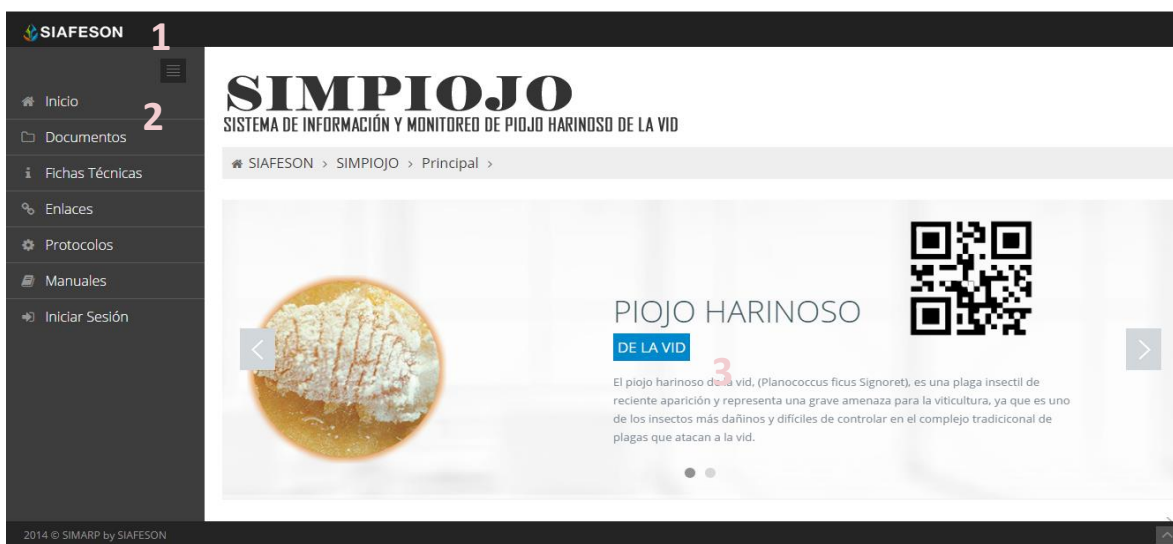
SIAFESON 1

Inicio 2
Documentos
Fichas Técnicas
Enlaces
Protocolos
Manuales
Iniciar Sesión

SIMPIOJO
SISTEMA DE INFORMACIÓN Y MONITOREO DE PIOJO HARINOSO DE LA VID

SIAFESON > SIMPIOJO > Principal >

PIOJO HARINOSO
DE LA VID
3
El piojo harinoso de la vid, (Planococcus ficus Signoret), es una plaga insectil de reciente aparición y representa una grave amenaza para la viticultura, ya que es uno de los insectos más dañinos y difíciles de controlar en el complejo tradicioconal de plagas que atacan a la vid.

2014 © SIMARP by SIAFESON